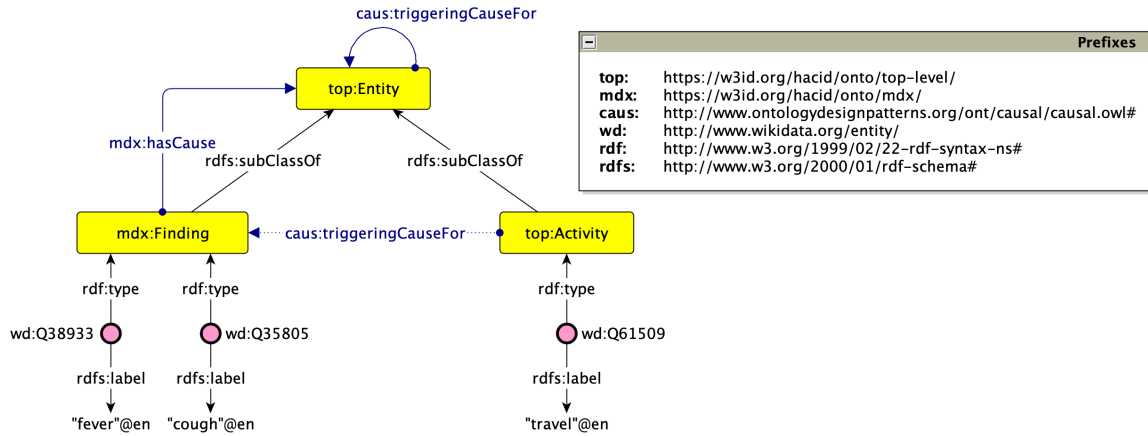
caus:triggeringCauseFor

top:Entity

mdx:hasCause

rdfs:subClassOf

rdfs:subClassOf

mdx:Finding

caus:triggeringCauseFor

top:Activity

rdf:type

rdf:type

rdf:type

wd:Q38933

wd:Q35805

wd:Q61509

rdfs:label

rdfs:label

rdfs:label

"fever"@en

"cough"@en

"travel"@en

Prefixes

| | |
|---|---|
| **top:** | https://w3id.org/hacid/onto/top-level/ |
| **mdx:** | https://w3id.org/hacid/onto/mdx/ |
| **caus:** | http://www.ontologydesignpatterns.org/ont/causal/causal.owl# |
| **wd:** | http://www.wikidata.org/entity/ |
| **rdf:** | http://www.w3.org/1999/02/22-rdf-syntax-ns# |
| **rdfs:** | http://www.w3.org/2000/01/rdf-schema# |